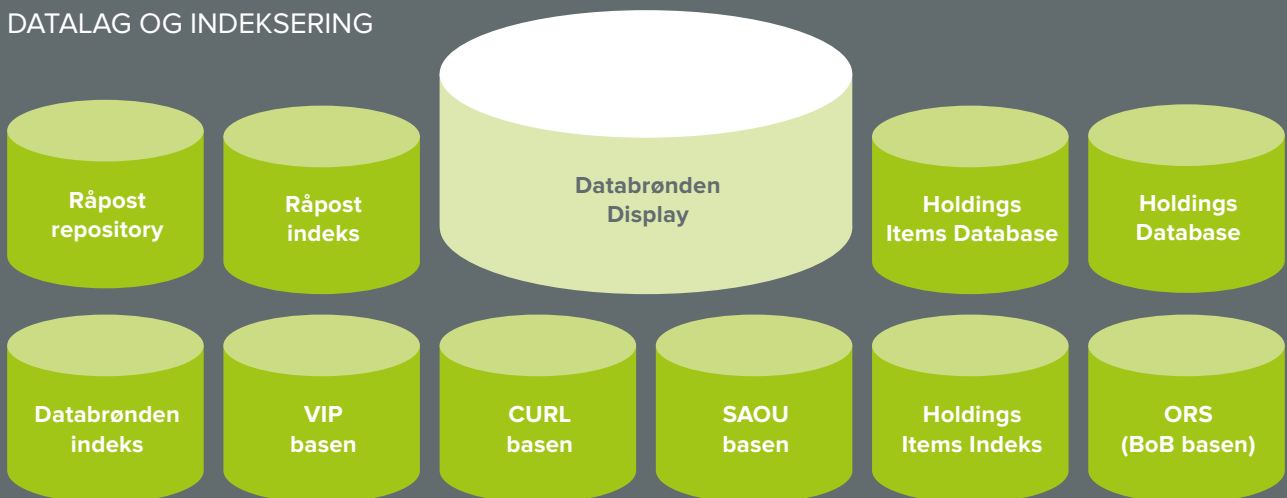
DATALAG OG INDEKSERING

Råpost repository

Råpost indeks

Databrønden Display

Holdings Items Database

Holdings Database

Databrønden indeks

VIP basen

CURL basen

SAOU basen

Holdings Items Indeks

ORS (BoB basen)